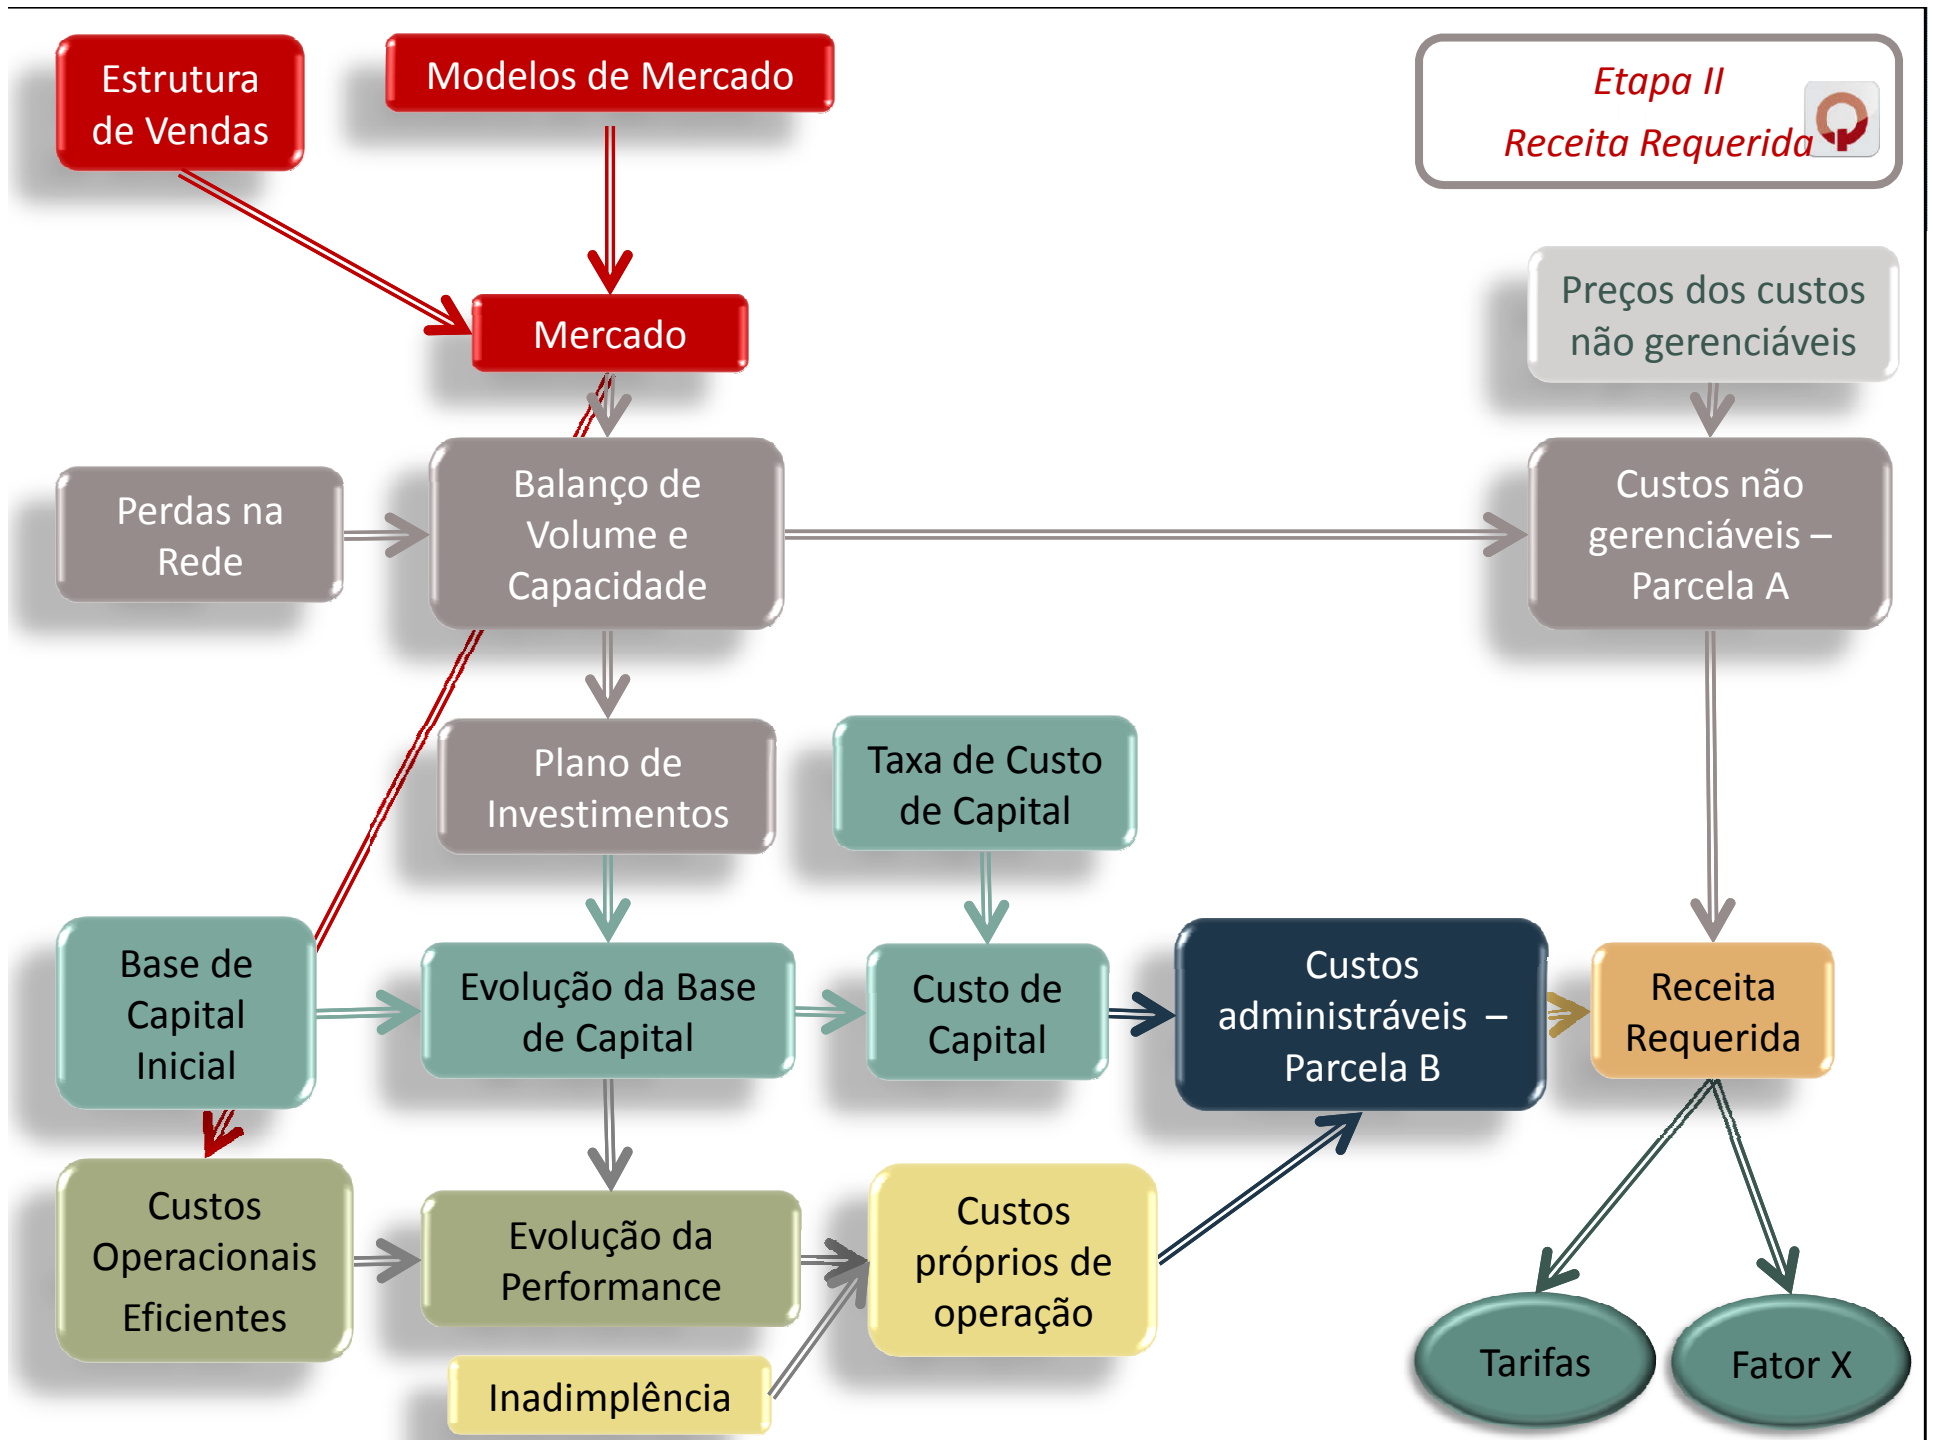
Estrutura de Vendas

Modelos de Mercado

Etapa II
Receita Requerida

Mercado

Preços dos custos não gerenciáveis

Perdas na Rede

Balanço de Volume e Capacidade

Custos não gerenciáveis – Parcela A

Plano de Investimentos

Taxa de Custo de Capital

Base de Capital Inicial

Evolução da Base de Capital

Custo de Capital

Custos administráveis – Parcela B

Receita Requerida

Custos Operacionais Eficientes

Evolução da Performance

Custos próprios de operação

Inadimplência

Tarifas

Fator X